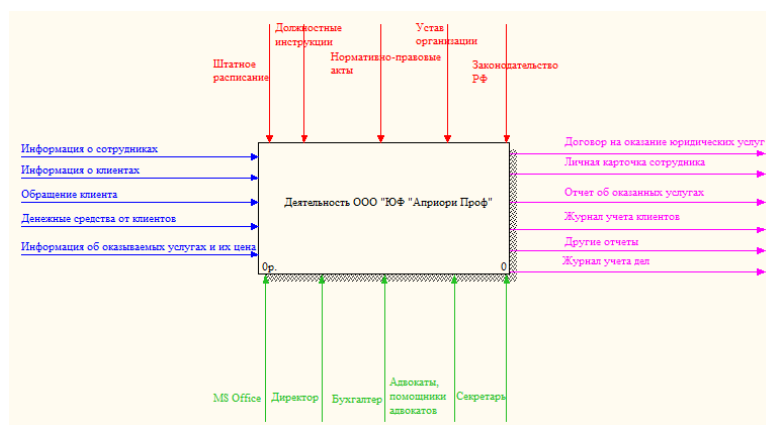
Должностные инструкции

Устав организации

Штатное расписание

Нормативно-правовые акты

Законодательство РФ

Информация о сотрудниках

Информация о клиентах

Обращение клиента

Денежные средства от клиентов

Информация об оказываемых услугах и их цена

Деятельность ООО "ЮФ "Априори Проф"

0р.

0

Договор на оказание юридических услуг

Личная карточка сотрудника

Отчет об оказанных услугах

Журнал учета клиентов

Другие отчеты

Журнал учета дел

MS Office

Директор

Бухгалтер

Адвокаты, помощники адвокатов

Секретарь